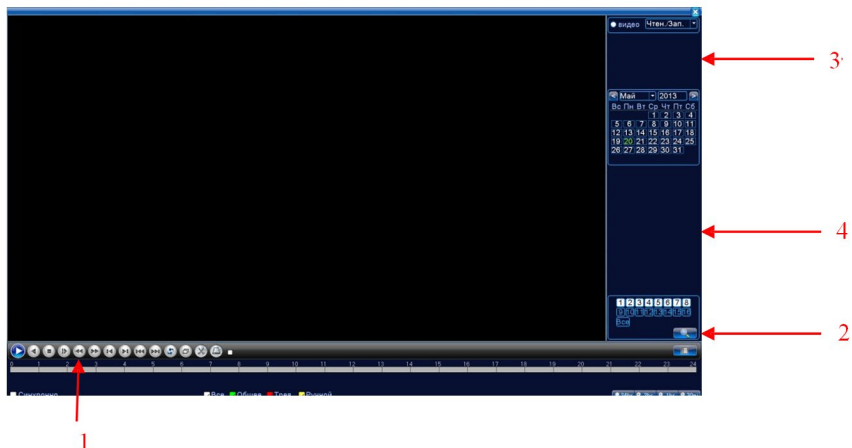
видео Чтен./Зап.

3

Май 2013

| Вс | Пн | Вт | Ср | Чт | Пт | Сб |
|---|---|---|---|---|---|---|
| | | | 1 | 2 | 3 | 4 |
| 5 | 6 | 7 | 8 | 9 | 10 | 11 |
| 12 | 13 | 14 | 15 | 16 | 17 | 18 |
| 19 | 20 | 21 | 22 | 23 | 24 | 25 |
| 26 | 27 | 28 | 29 | 30 | 31 | |

4

1 2 3 4 5 6 7 8
9 10 11 12 13 14 15 16
Все

2

0 1 2 3 4 5 6 7 8 9 10 11 12 13 14 15 16 17 18 19 20 21 22 23 24

Синхронно Все Общее Трев. Ручной

1